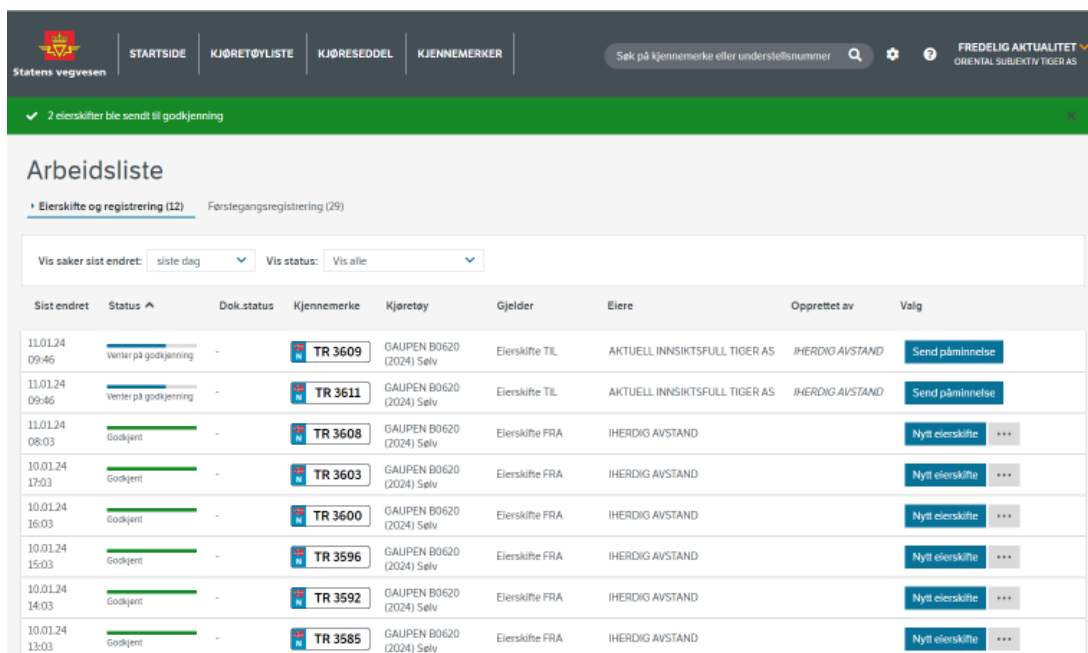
Statens vegvesen

STARTSIDE KJØRETØYLISTE KJØRESEDDEL KJENNEMERKER

Søk på kjennemerke eller understellsnummer

FREDELIG AKTUALITET
ORIENTAL SUBJEKTIV TIGER AS

2 eierskifter ble sendt til godkjenning

Arbeidsliste

Eierskifte og registrering (12) Førstegangsregistrering (29)

Vis saker sist endret: siste dag Vis status: Vis alle

| Sist endret | Status | Dok.status | Kjennemerke | Kjøretøy | Gjelder | Eiere | Opprettet av | Valg |
|---|---|---|---|---|---|---|---|---|
| 11.01.24 09:46 | Venter på godkjenning | - | N TR 3609 | GAUPEN B0620 (2024) Sølv | Eierskifte TIL | AKTUELL INNSIKTSFULL TIGER AS | IHERDIG AVSTAND | Send påminnelse |
| 11.01.24 09:46 | Venter på godkjenning | - | N TR 3611 | GAUPEN B0620 (2024) Sølv | Eierskifte TIL | AKTUELL INNSIKTSFULL TIGER AS | IHERDIG AVSTAND | Send påminnelse |
| 11.01.24 08:03 | Godkjent | - | N TR 3608 | GAUPEN B0620 (2024) Sølv | Eierskifte FRA | IHERDIG AVSTAND | | Nytt eierskifte ••• |
| 10.01.24 17:03 | Godkjent | - | N TR 3603 | GAUPEN B0620 (2024) Sølv | Eierskifte FRA | IHERDIG AVSTAND | | Nytt eierskifte ••• |
| 10.01.24 16:03 | Godkjent | - | N TR 3600 | GAUPEN B0620 (2024) Sølv | Eierskifte FRA | IHERDIG AVSTAND | | Nytt eierskifte ••• |
| 10.01.24 15:03 | Godkjent | - | N TR 3596 | GAUPEN B0620 (2024) Sølv | Eierskifte FRA | IHERDIG AVSTAND | | Nytt eierskifte ••• |
| 10.01.24 14:03 | Godkjent | - | N TR 3592 | GAUPEN B0620 (2024) Sølv | Eierskifte FRA | IHERDIG AVSTAND | | Nytt eierskifte ••• |
| 10.01.24 13:03 | Godkjent | - | N TR 3585 | GAUPEN B0620 (2024) Sølv | Eierskifte FRA | IHERDIG AVSTAND | | Nytt eierskifte ••• |